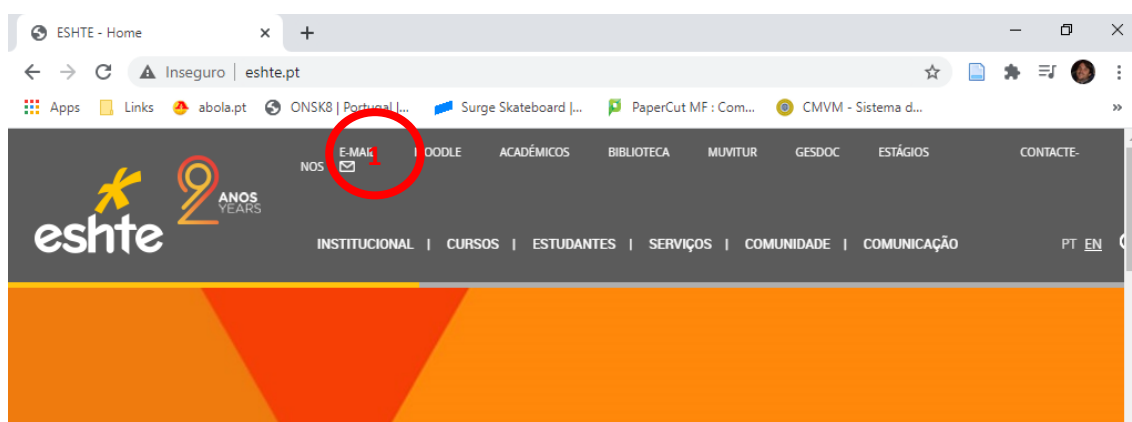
ESHTE - Home ×

Inseguro | eshte.pt

Apps Links abola.pt ONSK8 | Portugal |... Surge Skateboard |... PaperCut MF : Com... CMVM - Sistema d... »

E-MAIL MOODLE ACADÉMICOS BIBLIOTECA MUVITUR GESDOC ESTÁGIOS CONTACTE-NOS

1

eshte 20 ANOS YEARS

INSTITUCIONAL | CURSOS | ESTUDANTES | SERVIÇOS | COMUNIDADE | COMUNICAÇÃO

PT EN